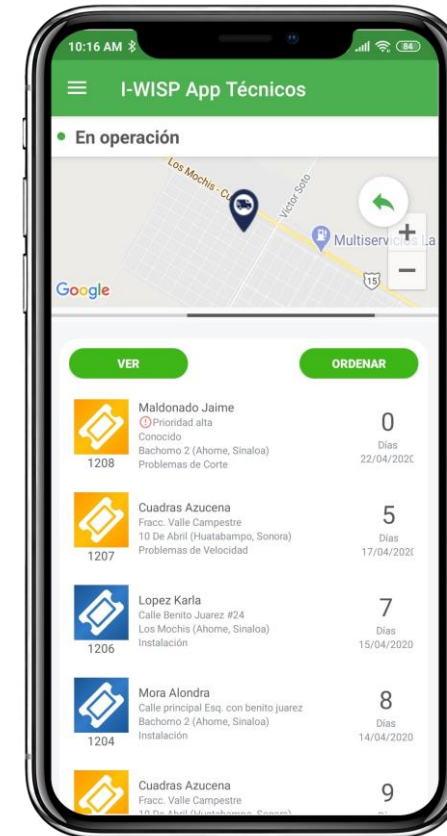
10:16 AM
84
I-WISP App Técnicos
En operación
Los Mochis - C
Victor Soto
Multiservicios La
15
+
−
Google
VER
ORDENAR

Maldonado Jaime
Prioridad alta
Conocido
Bachomo 2 (Ahome, Sinaloa)
Problemas de Corte
1208
0
Días
22/04/2020

Cuadras Azucena
Fracc. Valle Campestre
10 De Abril (Huatabampo, Sonora)
Problemas de Velocidad
1207
5
Días
17/04/2020

Lopez Karla
Calle Benito Juarez #24
Los Mochis (Ahome, Sinaloa)
Instalación
1206
7
Días
15/04/2020

Mora Alondra
Calle principal Esq. con benito juarez
Bachomo 2 (Ahome, Sinaloa)
Instalación
1204
8
Días
14/04/2020

Cuadras Azucena
Fracc. Valle Campestre
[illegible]
9